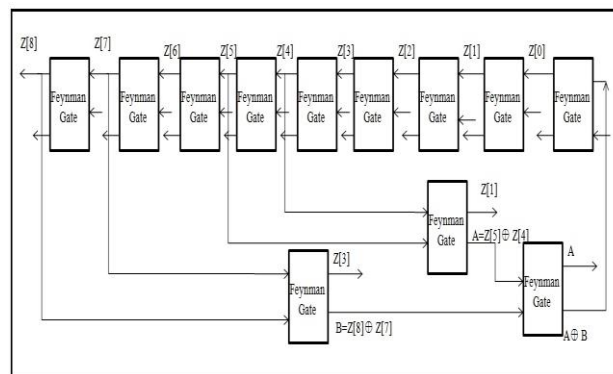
Z[8] Z[7] Z[6] Z[5] Z[4] Z[3] Z[2] Z[1] Z[0]

Feynman Gate

Feynman Gate

Feynman Gate

Feynman Gate

Feynman Gate

Feynman Gate

Feynman Gate

Feynman Gate

Feynman Gate

Z[1]

Feynman Gate

A=Z[5] $\oplus$ Z[4]

A

Z[3]

Feynman Gate

Feynman Gate

B=Z[8] $\oplus$ Z[7]

A $\oplus$ B